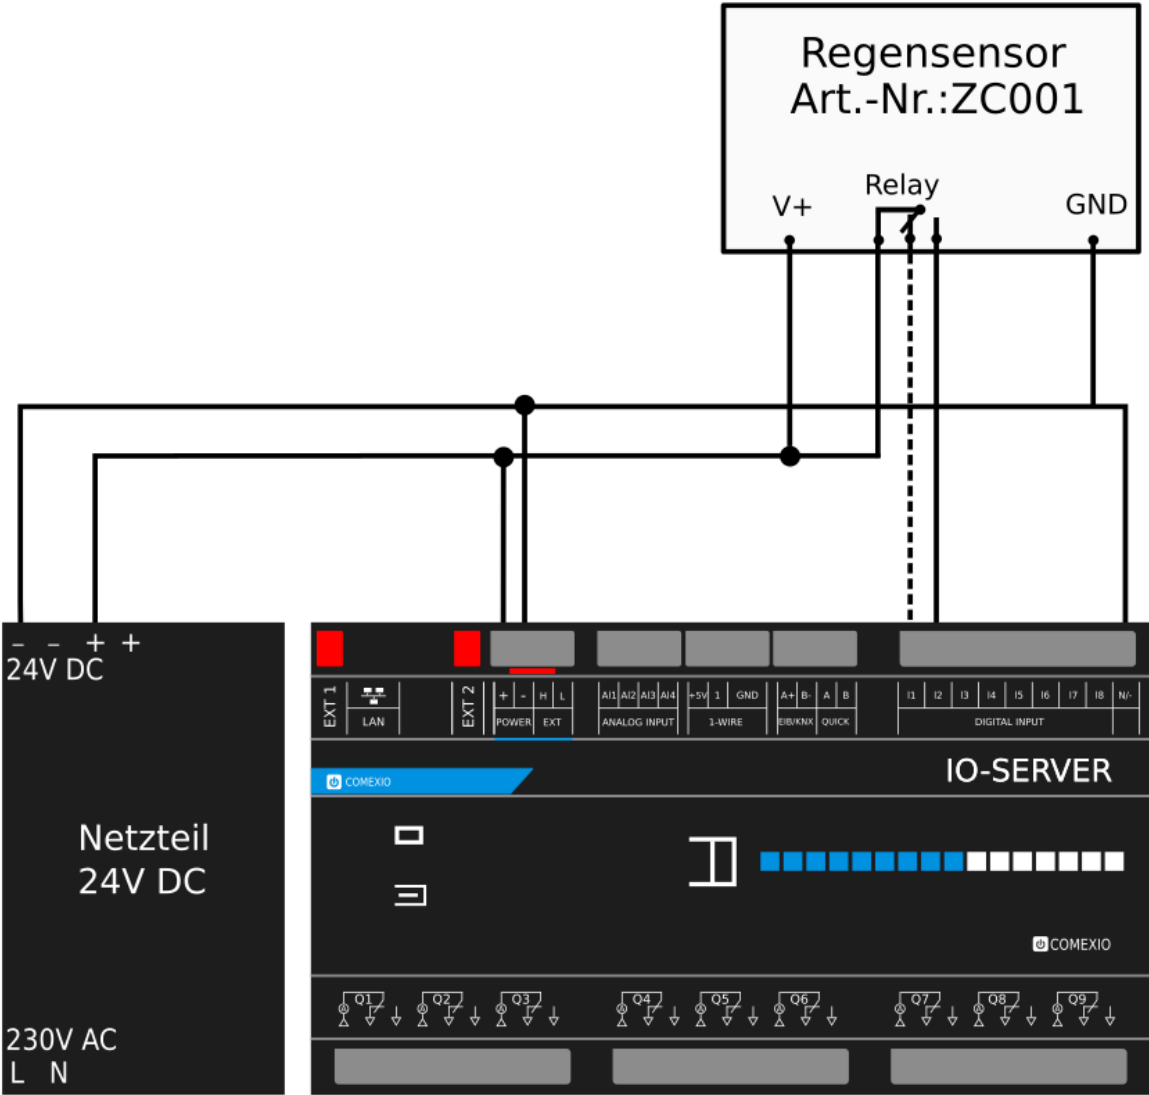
Regensensor
Art.-Nr.:ZC001

V+

Relay

GND

– – + +
24V DC

Netzteil
24V DC

230V AC
L N

EXT 1

LAN

EXT 2

| + | - | H | L |
|---|---|---|---|
| POWER | | EXT | |

| AI1 | AI2 | AI3 | AI4 |
|---|---|---|---|
| ANALOG INPUT | | | |

| +5V | 1 | GND |
|---|---|---|
| 1-WIRE | | |

| A+ | B- | A | B |
|---|---|---|---|
| EIB/KNX | | QUICK | |

| I1 | I2 | I3 | I4 | I5 | I6 | I7 | I8 | N/- |
|---|---|---|---|---|---|---|---|---|
| DIGITAL INPUT | | | | | | | | |

COMEXIO

IO-SERVER

COMEXIO

Q1 Q2 Q3 Q4 Q5 Q6 Q7 Q8 Q9